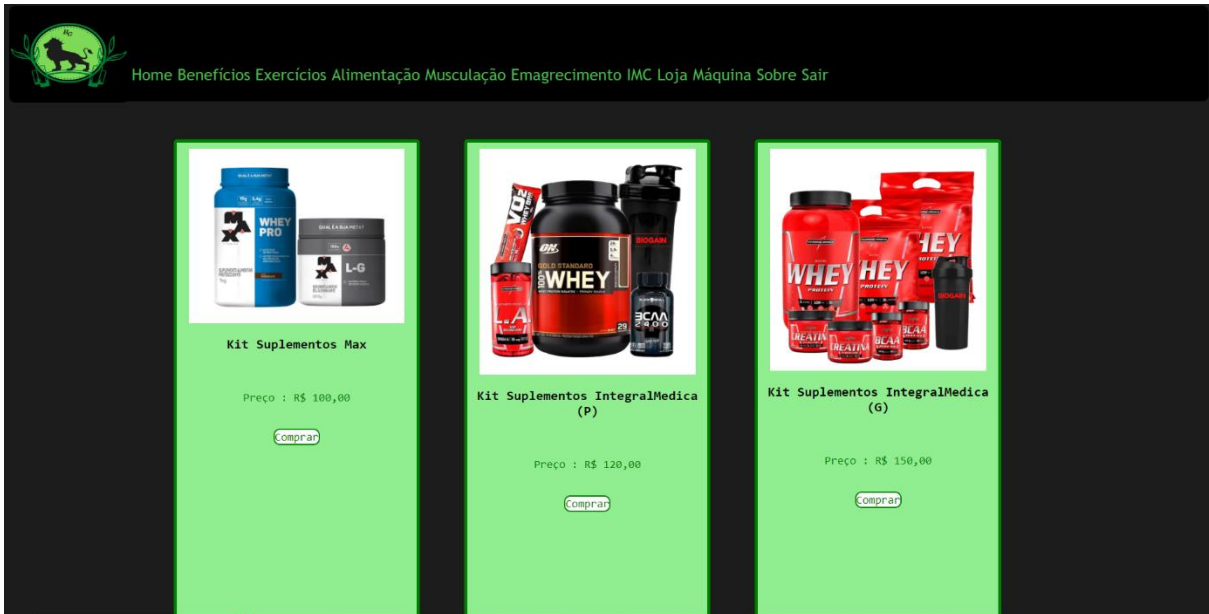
Home Benefícios Exercícios Alimentação Musculação Emagrecimento IMC Loja Máquina Sobre Sair

MAX WHEY PRO

MAX L-G

Kit Suplementos Max

Preço : R$ 100,00

Comprar

ON GOLD STANDARD 100% WHEY

BIOGAIN

BCAA 2400

Kit Suplementos IntegralMedica (P)

Preço : R$ 120,00

Comprar

WHEY PROTEIN

WHEY PROTEIN

WHEY

CREATINA

BCAA

BIOGAIN

Kit Suplementos IntegralMedica (G)

Preço : R$ 150,00

Comprar